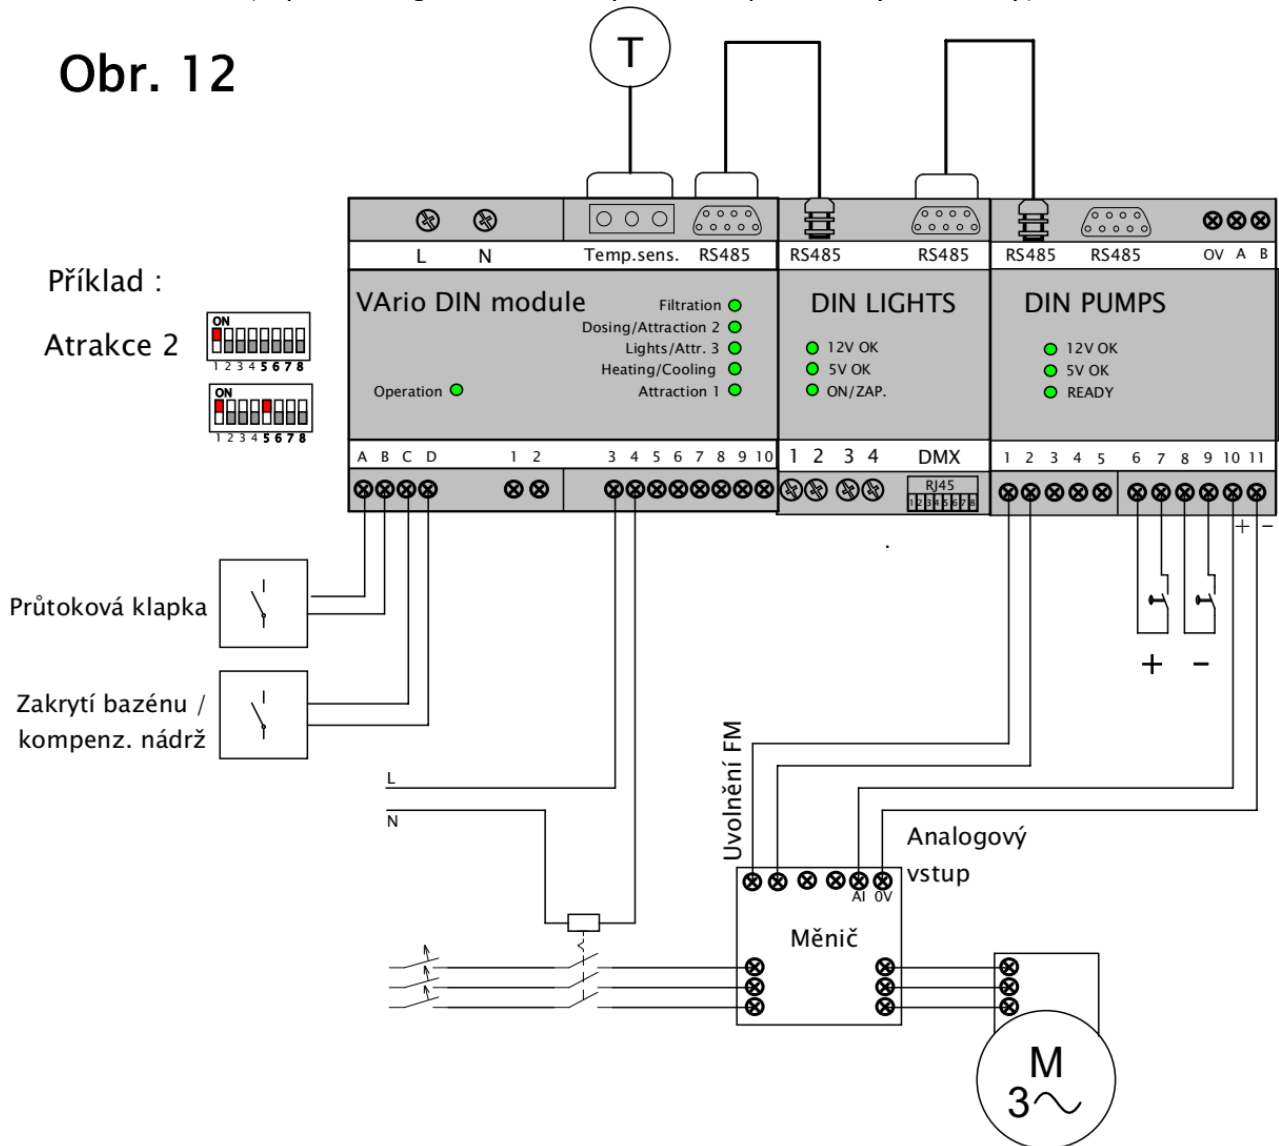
Obr. 12

T

L N Temp.sens. RS485 RS485 RS485 RS485 RS485 OV A B

Příklad :

Atrakce 2

ON
1 2 3 4 5 6 7 8

ON
1 2 3 4 5 6 7 8

VArio DIN module
Filtration
Dosing/Attraction 2
Lights/Attr. 3
Heating/Cooling
Attraction 1
Operation

DIN LIGHTS
12V OK
5V OK
ON/ZAP.

DIN PUMPS
12V OK
5V OK
READY

A B C D 1 2 3 4 5 6 7 8 9 10 1 2 3 4 DMX 1 2 3 4 5 6 7 8 9 10 11

RJ45
12345678

+ −

Průtoková klapka

Zakrytí bazénu / kompenz. nádrž

+ −

L

N

Uvolnění FM

Analogový vstup

AI 0V

Měnič

M
3~